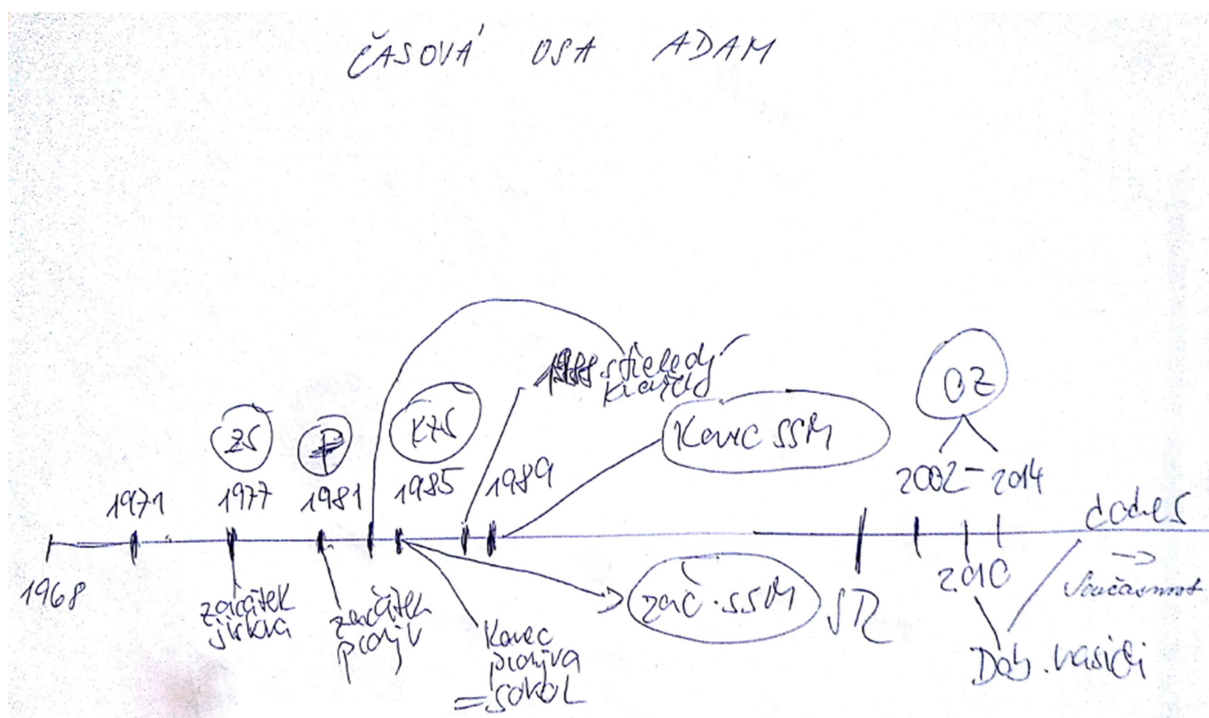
ČASOVÁ OSA ADAM

1988 střelecký kroužek

Konec SSM

OZ

ZŠ

P

KK

1971 1977 1981 1985 1989 2002 2014

dodnes

1968

začátek jízdy

začátek pojiv

Konec pojiva = Sokol

zač. SSM

STR

2010

Dob. hasiči

Současnost